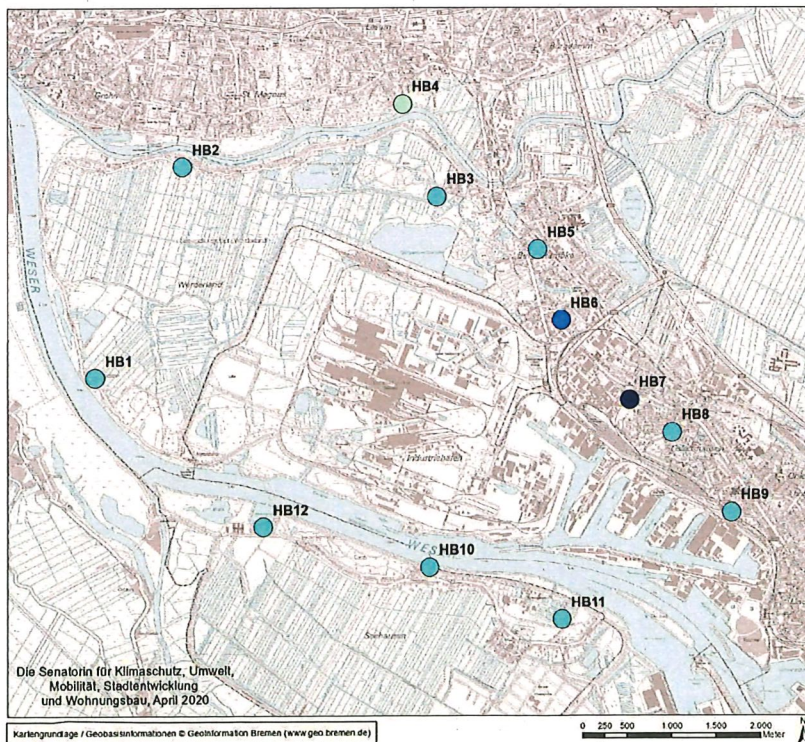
HB4
HB2
HB3
HB5
HB6
HB1
HB7
HB8
HB9
HB12
HB10
HB11
WESER
WESER
Die Senatorin für Klimaschutz, Umwelt, Mobilität, Stadtentwicklung und Wohnungsbau, April 2020
Kartengrundlage / Geobasisinformationen © GeoInformation Bremen (www.geo.bremen.de)
0 250 500 1 000 1 500 2 000 Meter